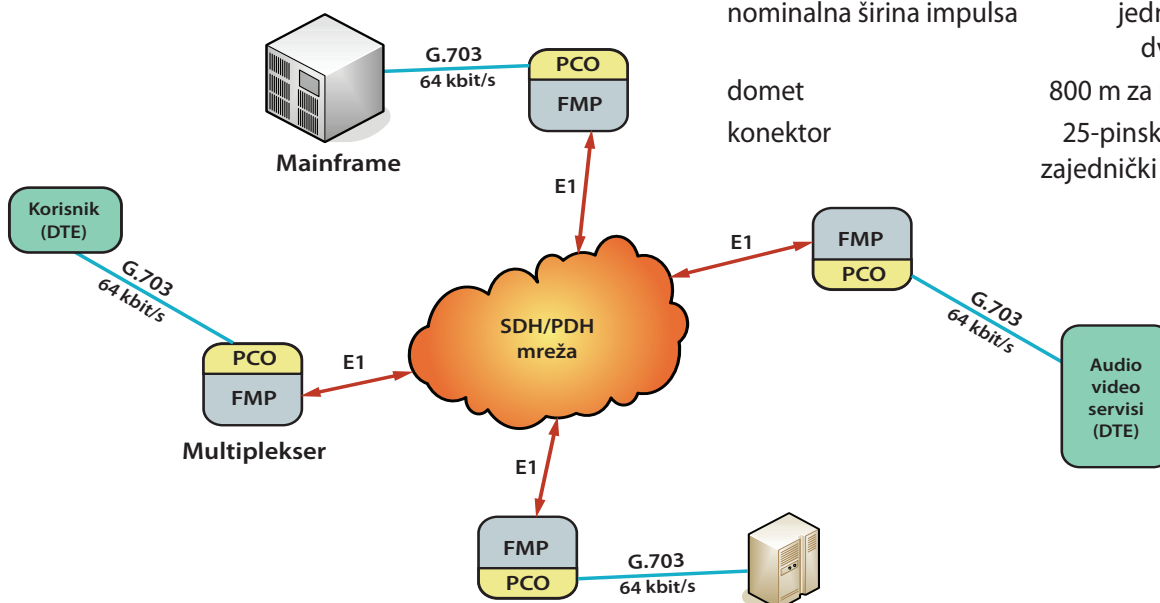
nominalna širina impulsa jedn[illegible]
dv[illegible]

domet 800 m za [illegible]

konektor 25-pinsk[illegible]
zajednički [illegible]

G.703
64 kbit/s

PCO
FMP

Mainframe

Korisnik (DTE)

G.703
64 kbit/s

E1

E1

FMP
PCO

G.703
64 kbit/s

SDH/PDH mreža

PCO
FMP

E1

Audio video servisi (DTE)

Multiplekser

E1

FMP
PCO

G.703
64 kbit/s